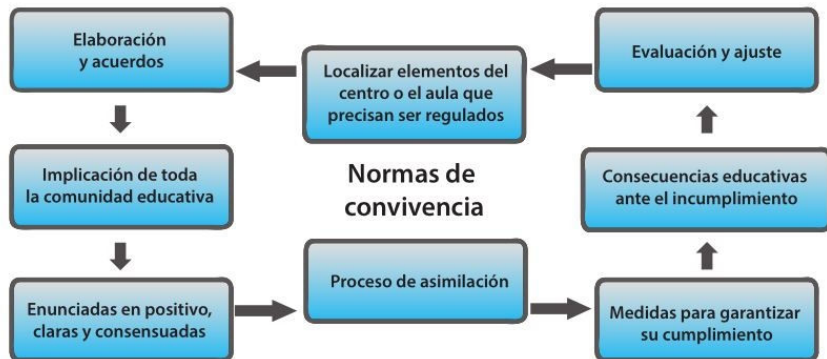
Elaboración y acuerdos

Localizar elementos del centro o el aula que precisan ser regulados

Evaluación y ajuste

Implicación de toda la comunidad educativa

Normas de convivencia

Consecuencias educativas ante el incumplimiento

Enunciadas en positivo, claras y consensuadas

Proceso de asimilación

Medidas para garantizar su cumplimiento